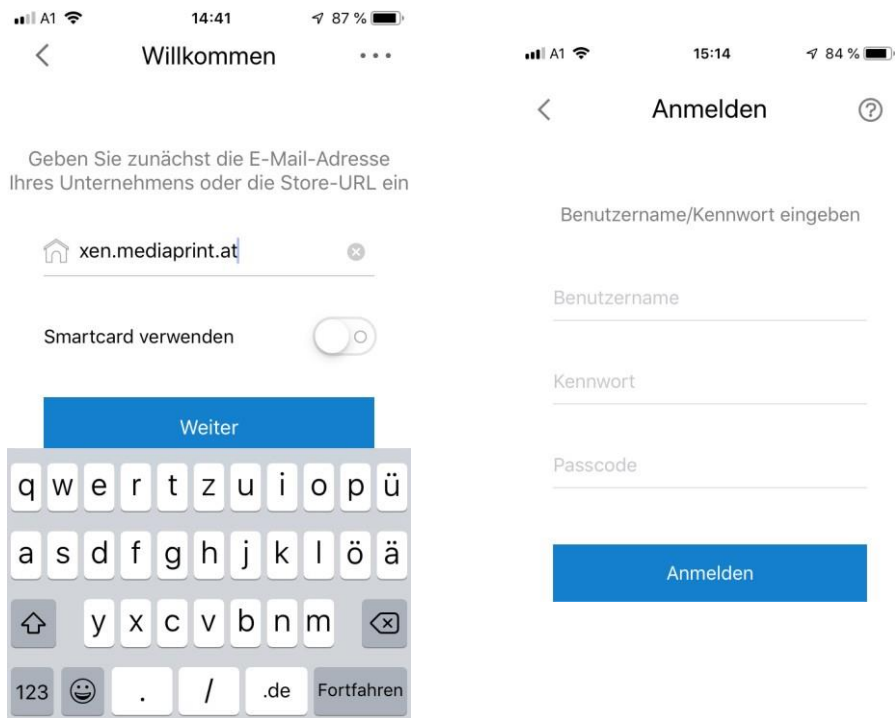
A1 14:41 87 %

Willkommen

Geben Sie zunächst die E-Mail-Adresse Ihres Unternehmens oder die Store-URL ein

xen.mediaprint.at

Smartcard verwenden

Weiter

q w e r t z u i o p ü
a s d f g h j k l ö ä
y x c v b n m
123 . / .de Fortfahren

A1 15:14 84 %

Anmelden

Benutzername/Kennwort eingeben

Benutzername

Kennwort

Passcode

Anmelden